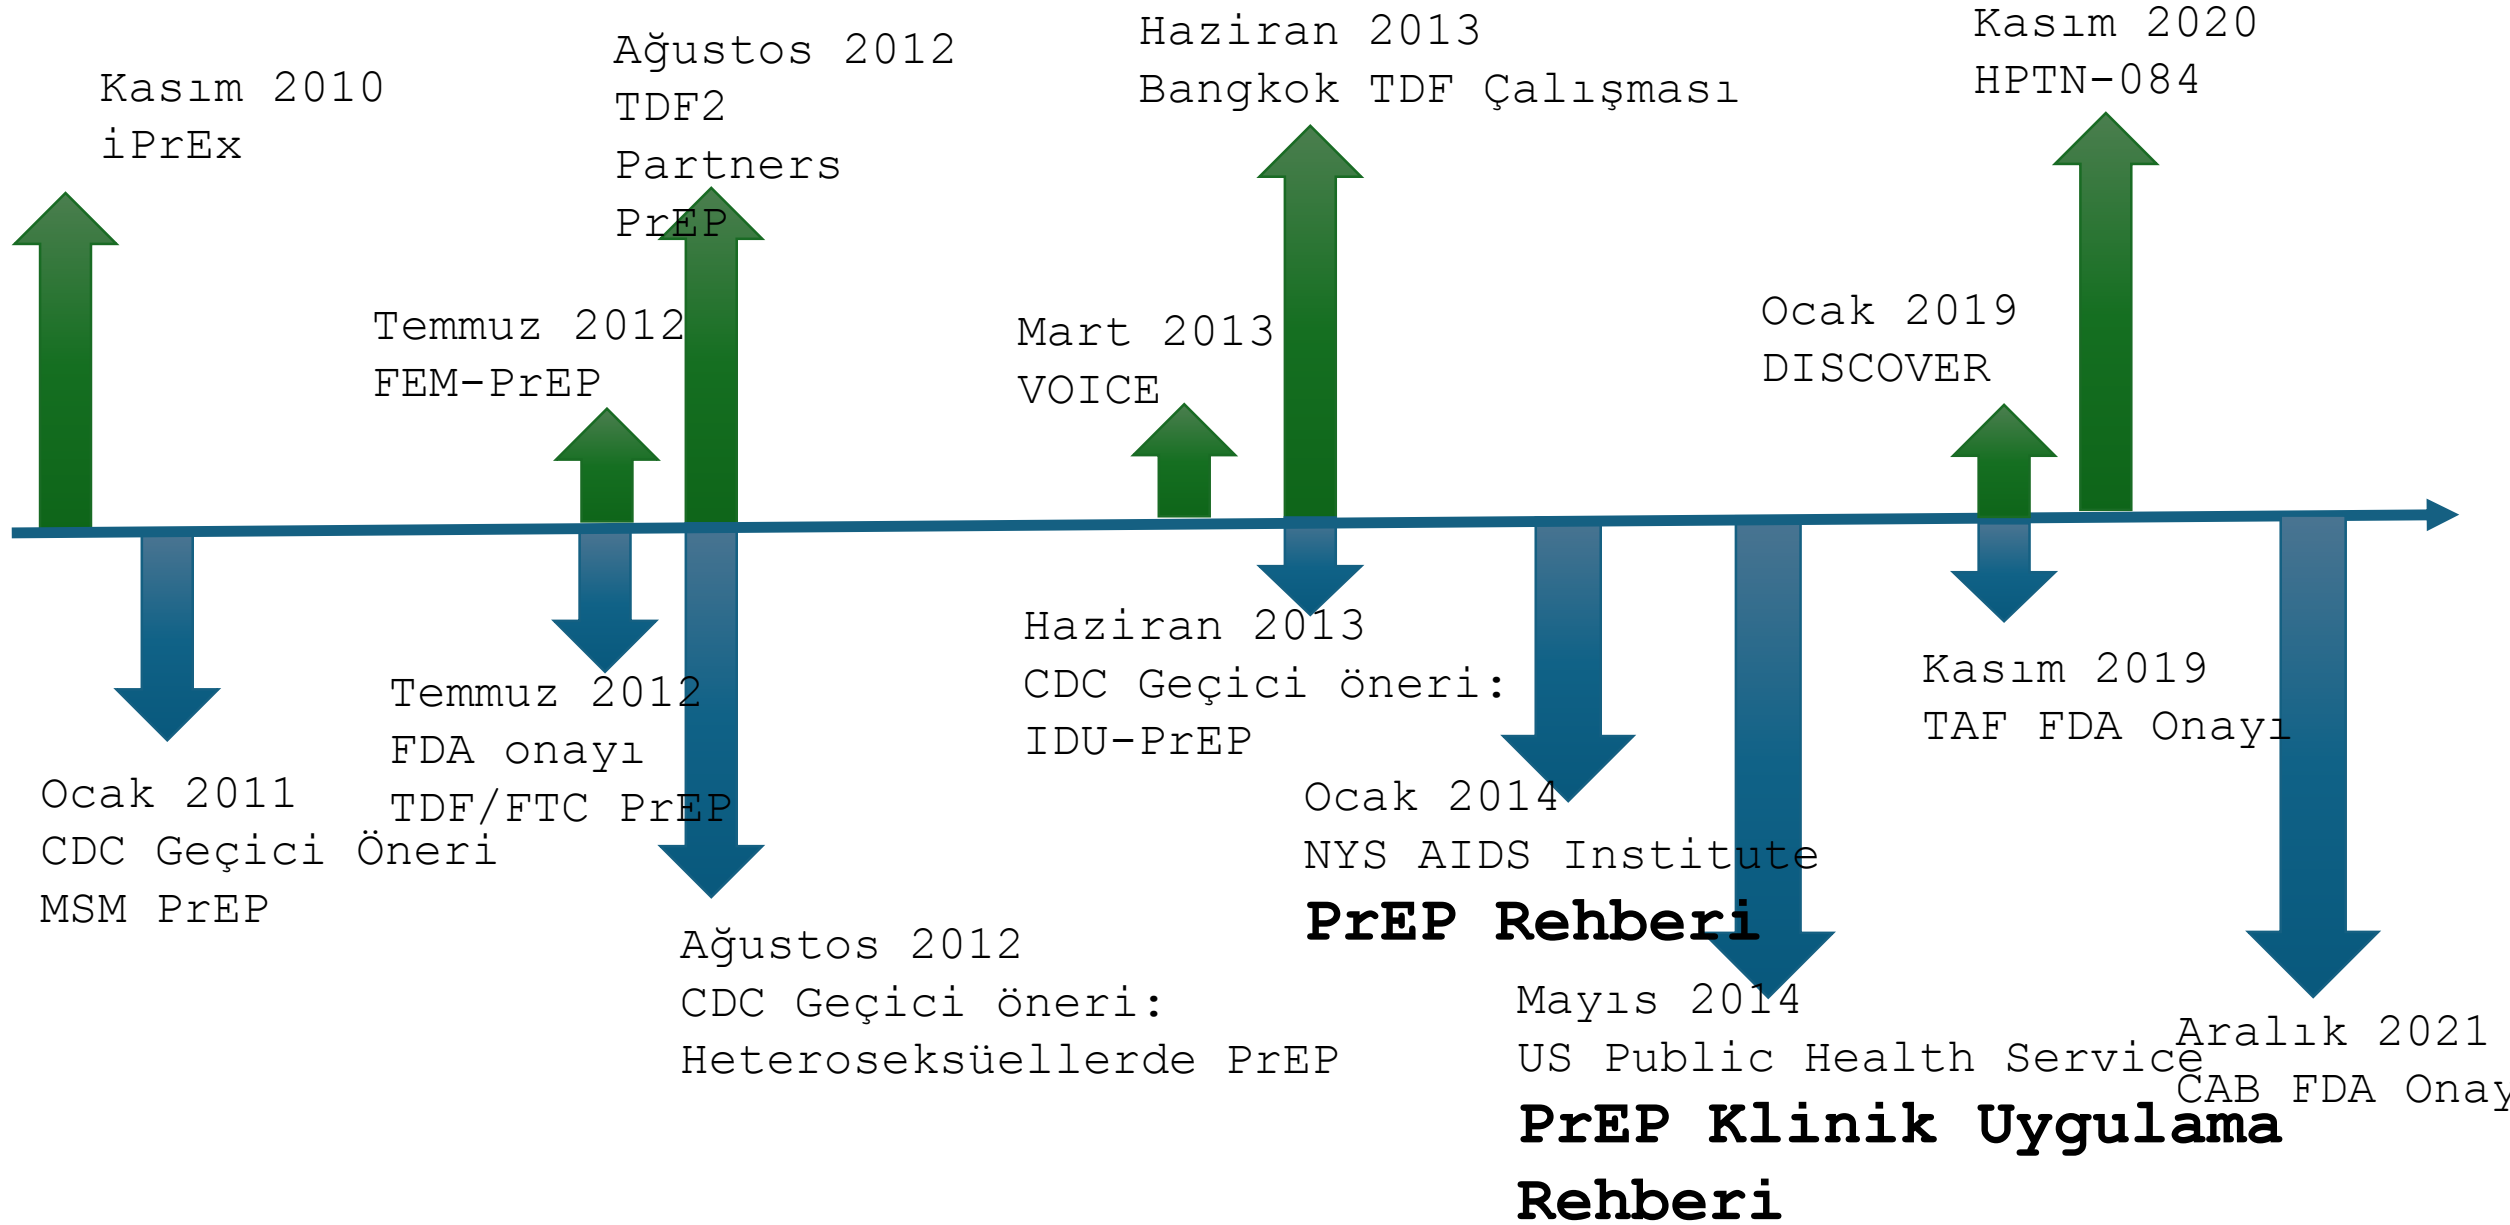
Kasım 2010
iPrEx

Ağustos 2012
TDF2
Partners
PrEP

Haziran 2013
Bangkok TDF Çalışması

Kasım 2020
HPTN-084

Temmuz 2012
FEM-PrEP

Mart 2013
VOICE

Ocak 2019
DISCOVER

Ocak 2011
CDC Geçici Öneri
MSM PrEP

Temmuz 2012
FDA onayı
TDF/FTC PrEP

Ağustos 2012
CDC Geçici öneri:
Heteroseksüellerde PrEP

Haziran 2013
CDC Geçici öneri:
IDU-PrEP

Ocak 2014
NYS AIDS Institute
**PrEP Rehberi**

Mayıs 2014
US Public Health Service
**PrEP Klinik Uygulama Rehberi**

Kasım 2019
TAF FDA Onayı

Aralık 2021
CAB FDA Onay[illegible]